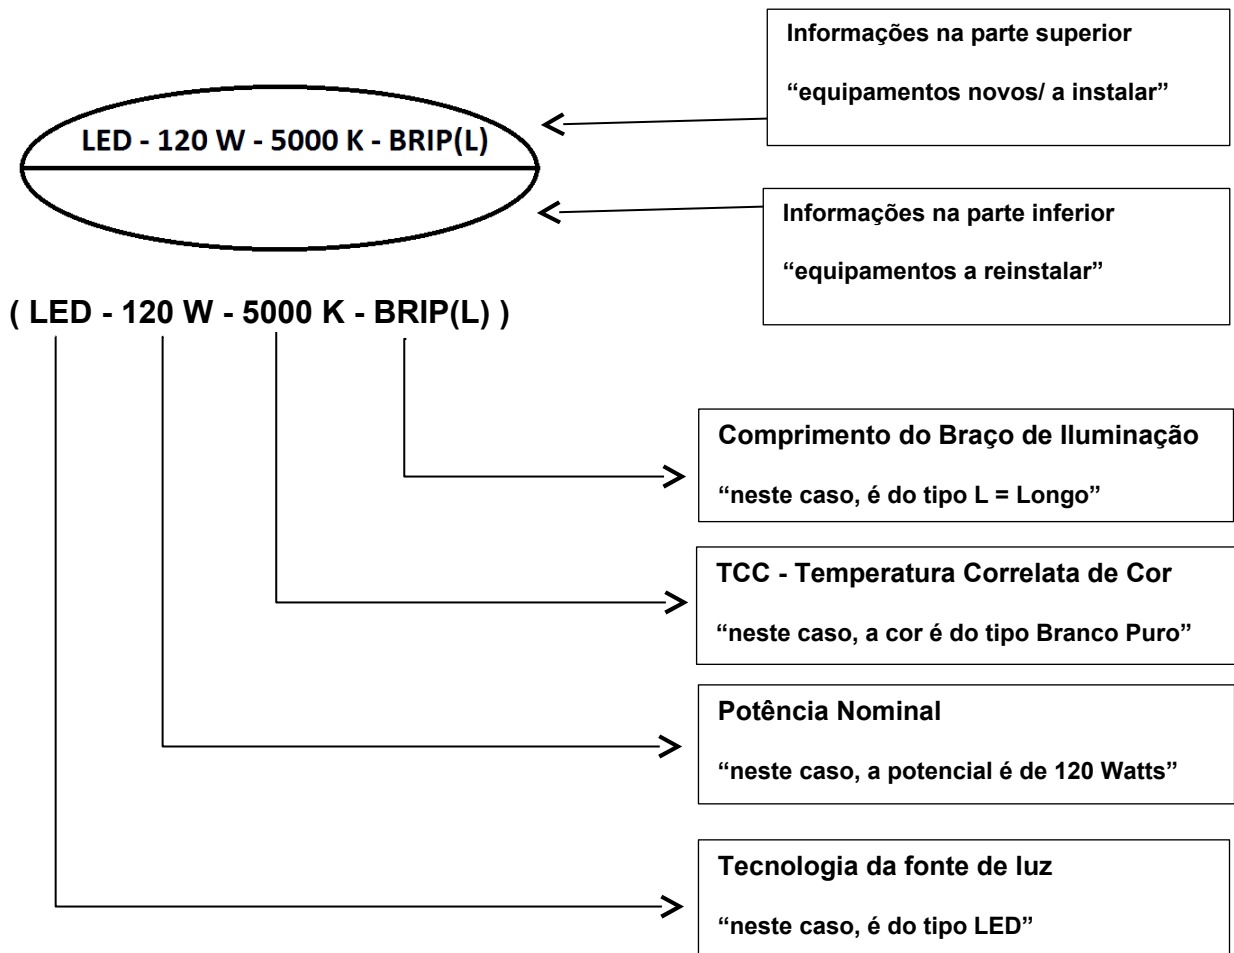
Informações na parte superior

“equipamentos novos/ a instalar”

LED - 120 W - 5000 K - BRIP(L)

Informações na parte inferior

“equipamentos a reinstalar”

( LED - 120 W - 5000 K - BRIP(L) )

Comprimento do Braço de Iluminação

“neste caso, é do tipo L = Longo”

TCC - Temperatura Correlata de Cor

“neste caso, a cor é do tipo Branco Puro”

Potência Nominal

“neste caso, a potencial é de 120 Watts”

Tecnologia da fonte de luz

“neste caso, é do tipo LED”